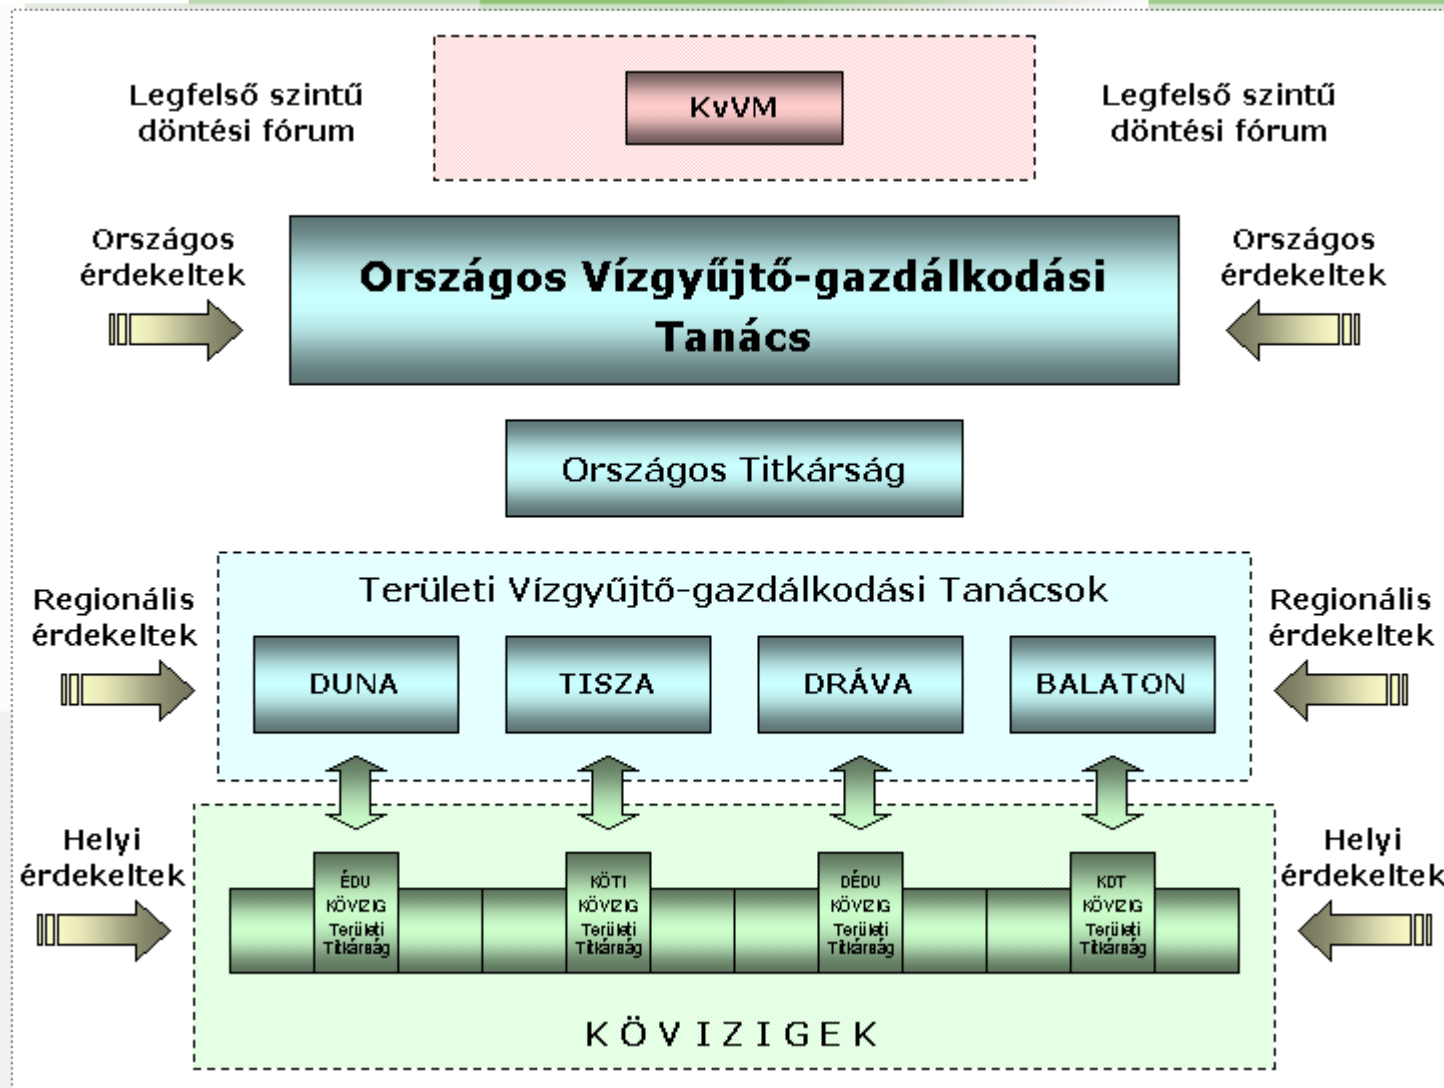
Legfelső szintű döntési fórum

KvVM

Legfelső szintű döntési fórum

Országos érdekeltek

Országos Vízgyűjtő-gazdálkodási Tanács

Országos érdekeltek

Országos Titkárság

Regionális érdekeltek

Területi Vízgyűjtő-gazdálkodási Tanácsok

DUNA

TISZA

DRÁVA

BALATON

Regionális érdekeltek

Helyi érdekeltek

ÉDU KÖVIZIG Területi Titkárság

KÖTI KÖVIZIG Területi Titkárság

DÉDU KÖVIZIG Területi Titkárság

KDT KÖVIZIG Területi Titkárság

Helyi érdekeltek

K Ö V I Z I G E K